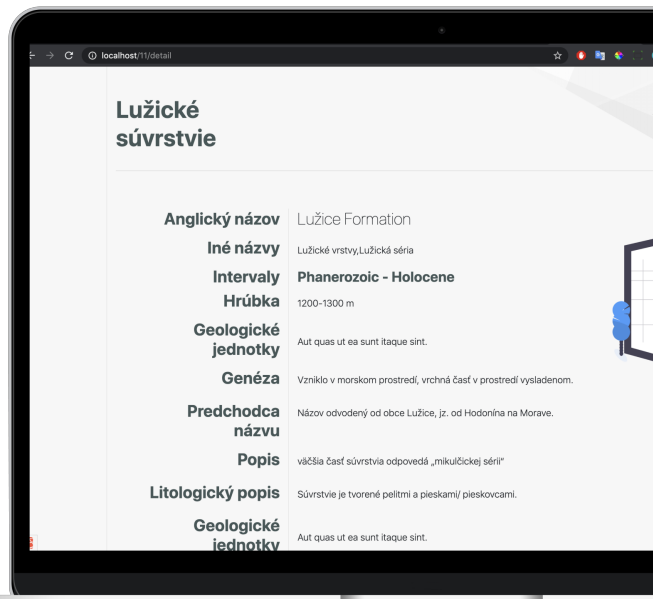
localhost/11/detail

Lužické súvrstvie

| | |
|---|---|
| Anglický názov | Lužice Formation |
| Iné názvy | Lužické vrstvy,Lužická séria |
| Intervaly | Phanerozoic - Holocene |
| Hrúbka | 1200-1300 m |
| Geologické jednotky | Aut quas ut ea sunt itaque sint. |
| Genéza | Vzniklo v morskom prostredí, vrchná časť v prostredí vysladenom. |
| Predchodca názvu | Názov odvodený od obce Lužice, jz. od Hodonína na Morave. |
| Popis | väčšia časť súvrstvia odpovedá „mikulčickej sérii" |
| Litologický popis | Súvrstvie je tvorené pelitmi a pieskami/ pieskovcami. |
| Geologické jednotky | Aut quas ut ea sunt itaque sint. |